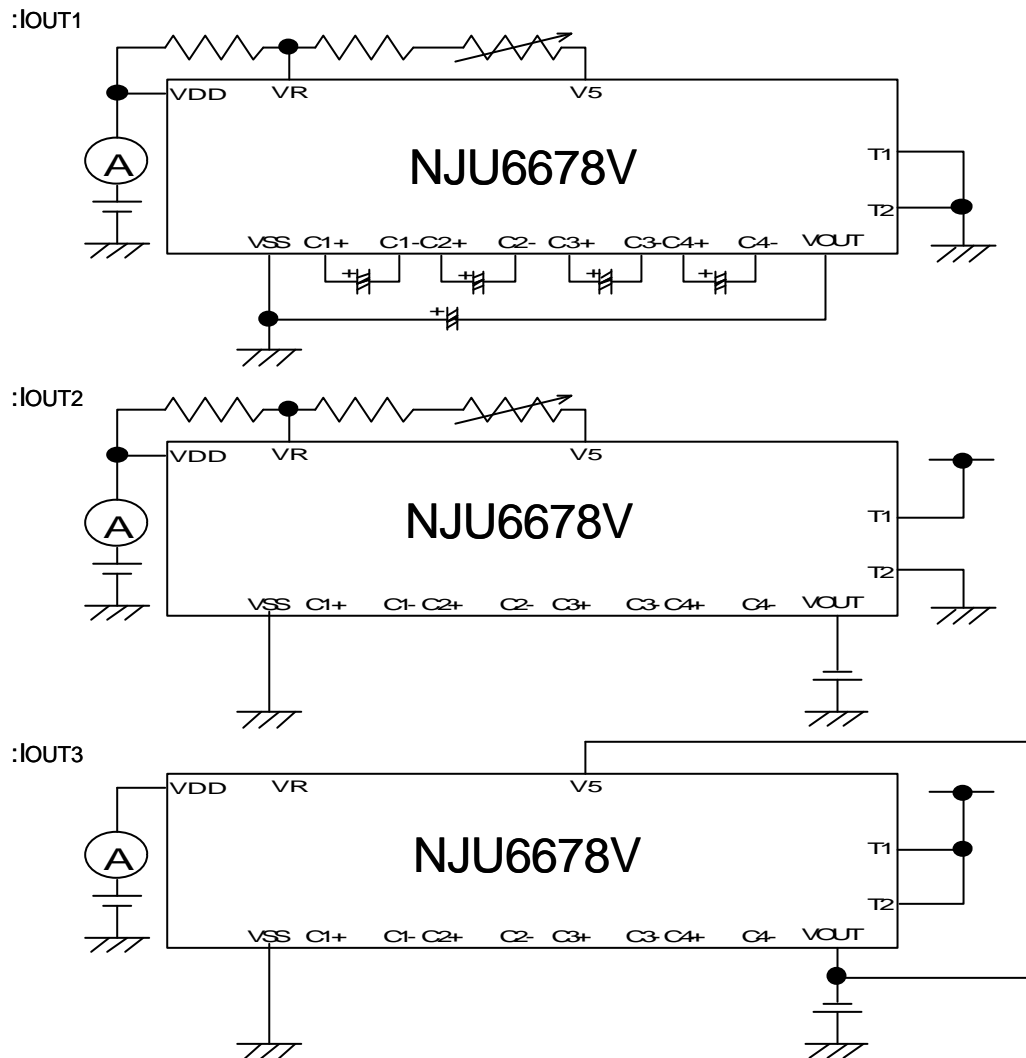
:IOUT1

VDD VR V5

A

NJU6678V

T1

T2

VSS C1+ C1- C2+ C2- C3+ C3- C4+ C4- VOUT

+ + + + +

:IOUT2

VDD VR V5

A

NJU6678V

T1

T2

VSS C1+ C1- C2+ C2- C3+ C3- C4+ C4- VOUT

:IOUT3

VDD VR V5

A

NJU6678V

T1

T2

VSS C1+ C1- C2+ C2- C3+ C3- C4+ C4- VOUT